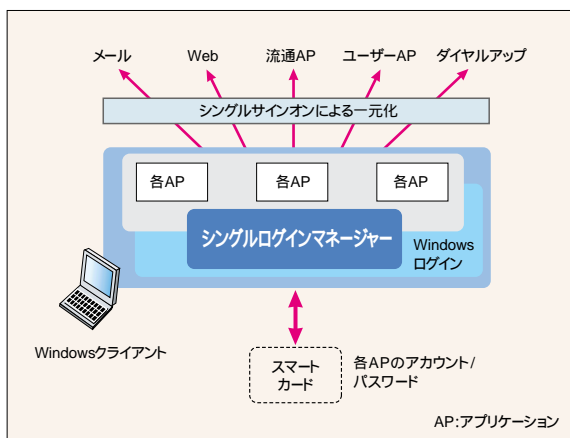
メール
Web
流通AP
ユーザーAP
ダイヤルアップ

シングルサインオンによる一元化

各AP
各AP
各AP

シングルログインマネージャー

Windows
ログイン

Windowsクライアント

スマート
カード

各APのアカウント/
パスワード

AP:アプリケーション